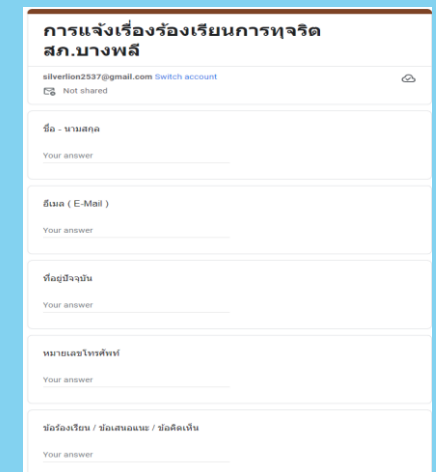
การแจ้งเรื่องร้องเรียนการทุจริต สภ.บางพลี

silverlion2537@gmail.com Switch account

Not shared

ชื่อ - นามสกุล

Your answer

อีเมล ( E-Mail )

Your answer

ที่อยู่ปัจจุบัน

Your answer

หมายเลขโทรศัพท์

Your answer

ข้อร้องเรียน / ข้อเสนอแนะ / ข้อคิดเห็น

Your answer